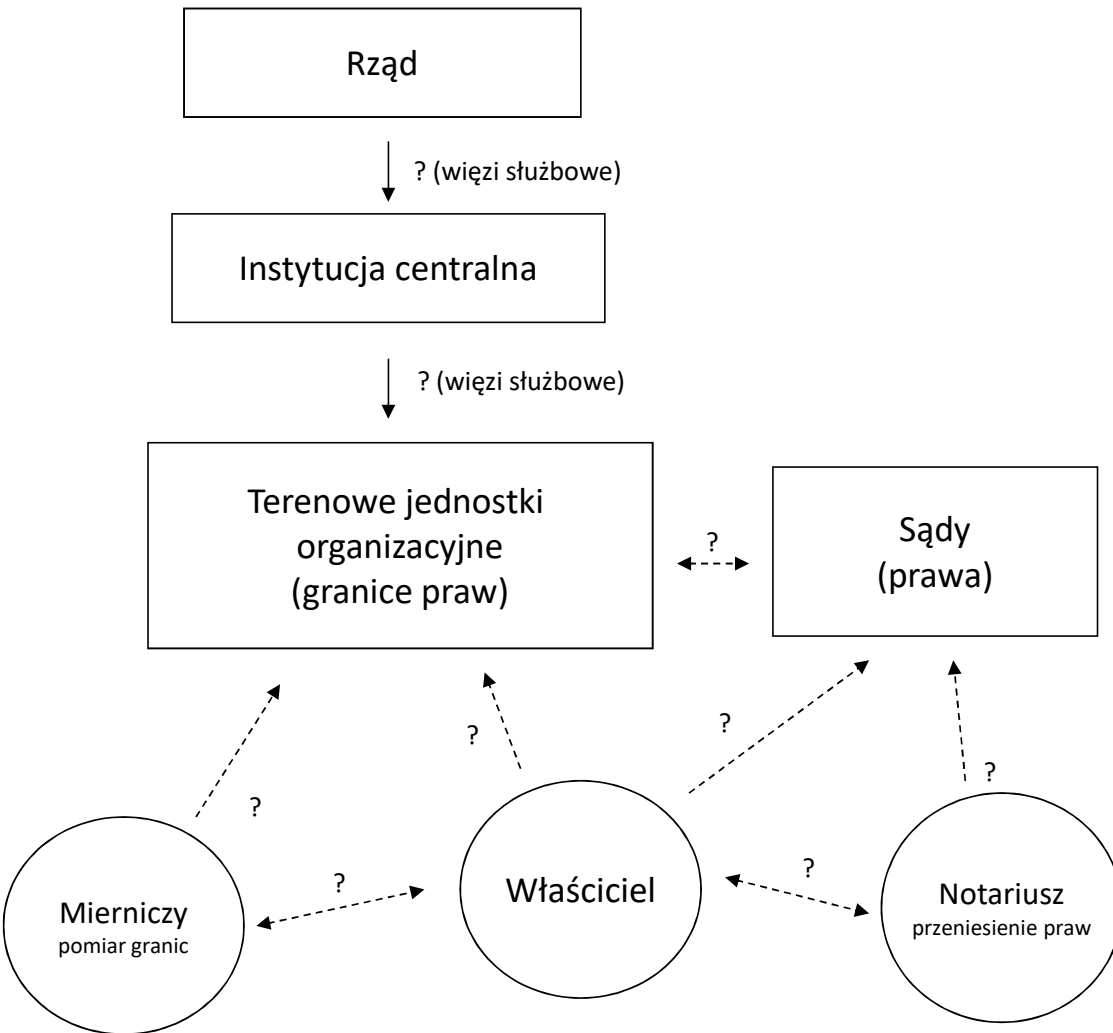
Rząd

? (więzi służbowe)

Instytucja centralna

? (więzi służbowe)

Terenowe jednostki organizacyjne (granice praw)

?

Sądy (prawa)

?

?

?

?

?

?

Mierniczy
pomiar granic

Właściciel

Notariusz
przeniesienie praw